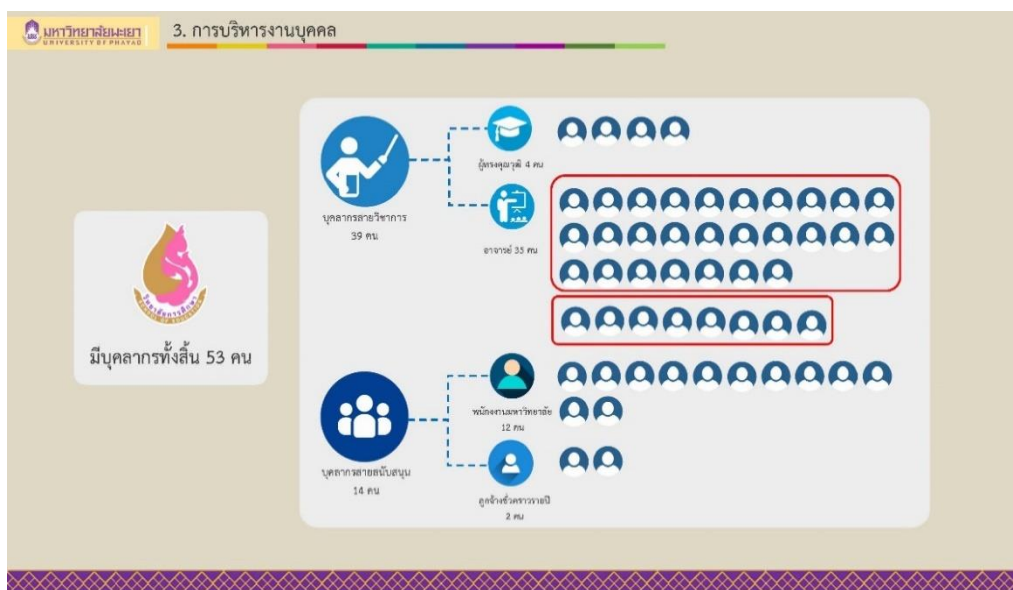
มหาวิทยาลัยพะเยา
UNIVERSITY OF PHAYAO

3. การบริหารงานบุคคล

มีบุคลากรทั้งสิ้น 53 คน

บุคลากรสายวิชาการ
39 คน

ผู้ทรงคุณวุฒิ 4 คน

อาจารย์ 35 คน

บุคลากรสายสนับสนุน
14 คน

พนักงานมหาวิทยาลัย
12 คน

ลูกจ้างชั่วคราวรายปี
2 คน